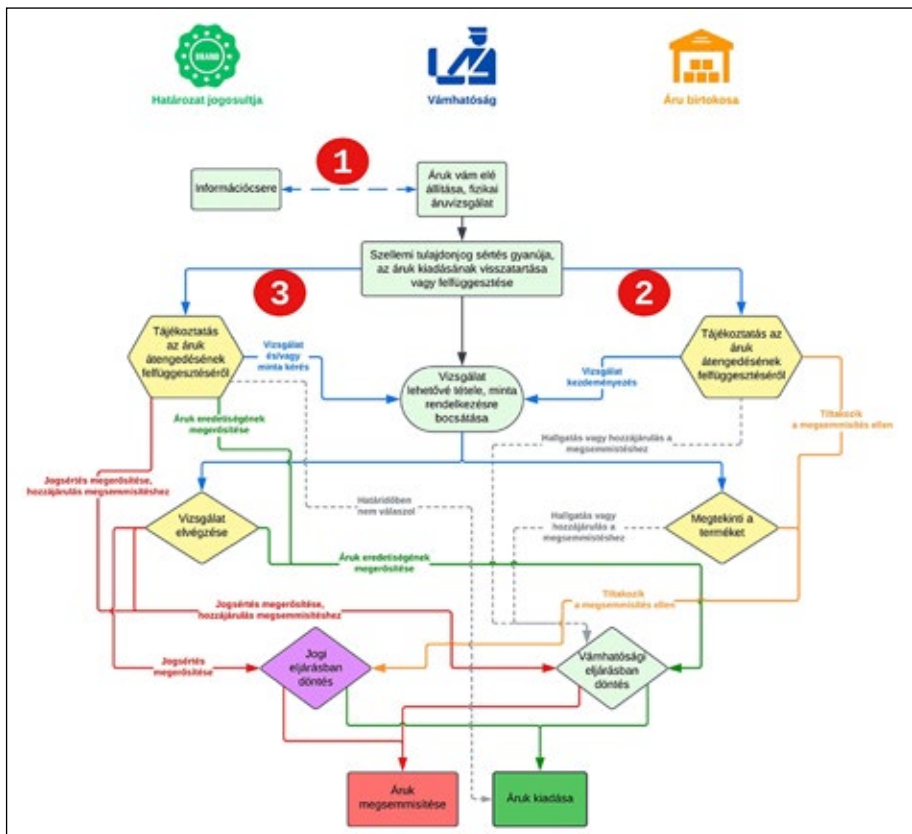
SZTNH

Határozat jogosultja

Vámhatóság

Áru birtokosa

1

Információcsere

Áruk vám elé állítása, fizikai áruvizsgálat

Szellemi tulajdonjog sértés gyanúja, az áruk kiadásának visszatartása vagy felfüggesztése

3

2

Tájékoztatás az áruk átengedésének felfüggesztéséről

Vizsgálat és/vagy minta kérés

Vizsgálat lehetővé tétele, minta rendelkezésre bocsátása

Vizsgálat kezdeményezés

Tájékoztatás az áruk átengedésének felfüggesztéséről

Áruk eredetiségének megerősítése

Tiltakozik a megsemmisítés ellen

Hallgatás vagy hozzájárulás a megsemmisítéshez

Jogsértés megerősítése, hozzájárulás megsemmisítéshez

Határidőben nem válaszol

Vizsgálat elvégzése

Hallgatás vagy hozzájárulás a megsemmisítéshez

Megtekinti a terméket

Áruk eredetiségének megerősítése

Jogsértés megerősítése, hozzájárulás megsemmisítéshez

Tiltakozik a megsemmisítés ellen

Jogsértés megerősítése

Jogi eljárásban döntés

Vámhatósági eljárásban döntés

Áruk megsemmisítése

Áruk kiadása